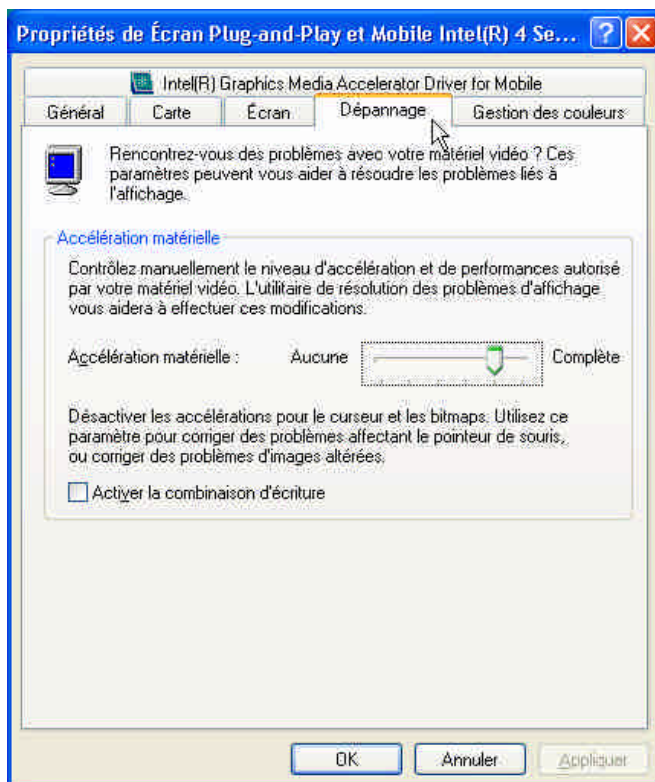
Propriétés de Écran Plug-and-Play et Mobile Intel(R) 4 Se...

Intel(R) Graphics Media Accelerator Driver for Mobile

Général | Carte | Écran | Dépannage | Gestion des couleurs

Rencontrez-vous des problèmes avec votre matériel vidéo ? Ces paramètres peuvent vous aider à résoudre les problèmes liés à l'affichage.

Accélération matérielle

Contrôlez manuellement le niveau d'accélération et de performances autorisé par votre matériel vidéo. L'utilitaire de résolution des problèmes d'affichage vous aidera à effectuer ces modifications.

Accélération matérielle : Aucune Complète

Désactiver les accélérations pour le curseur et les bitmaps. Utilisez ce paramètre pour corriger des problèmes affectant le pointeur de souris, ou corriger des problèmes d'images altérées.

Activer la combinaison d'écriture

OK Annuler Appliquer